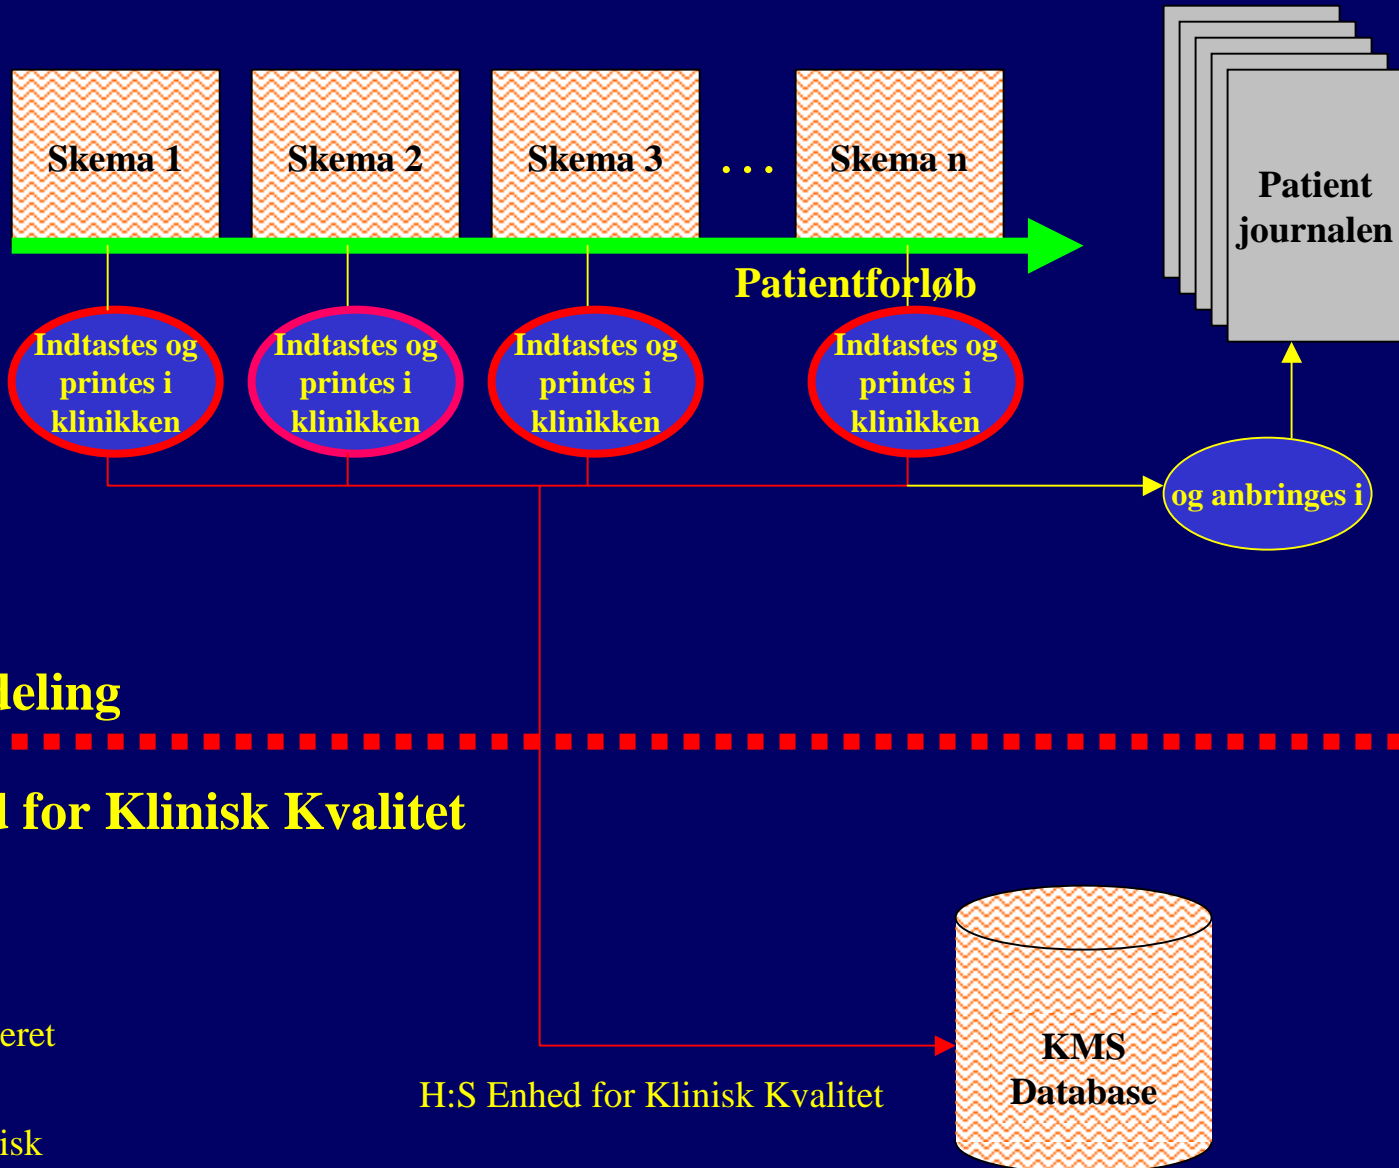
Skema 1

Skema 2

Skema 3

. . .

Skema n

Patient journalen

Patientforløb

Indtastes og printes i klinikken

Indtastes og printes i klinikken

Indtastes og printes i klinikken

Indtastes og printes i klinikken

og anbringes i

leling

l for Klinisk Kvalitet

eret

isk

H:S Enhed for Klinisk Kvalitet

KMS Database